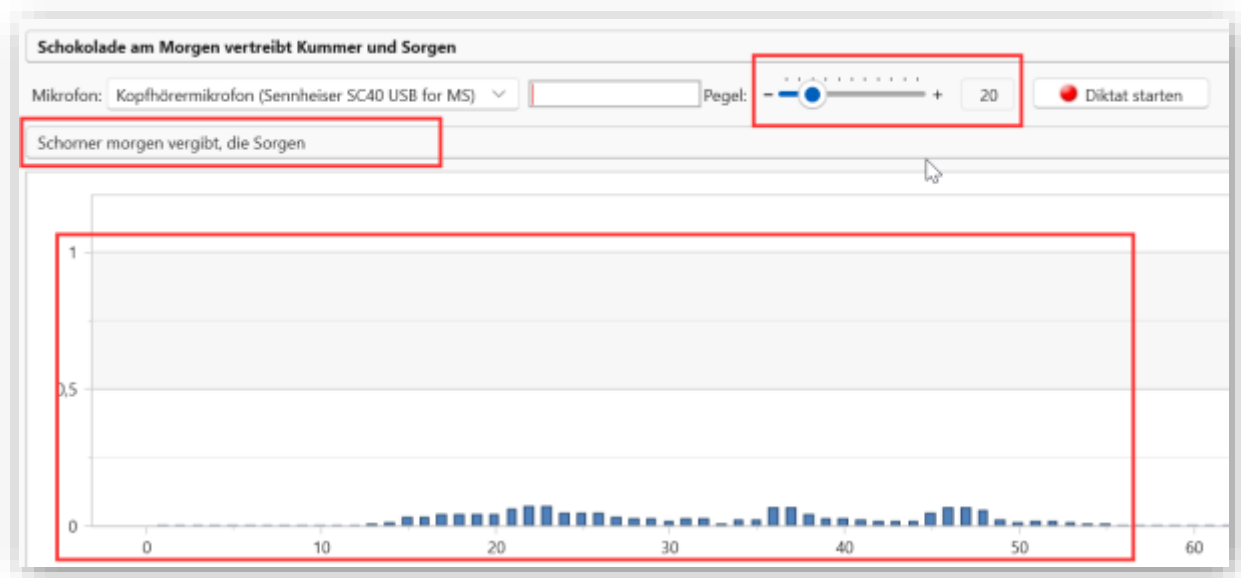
Schokolade am Morgen vertreibt Kummer und Sorgen

Mikrofon: Kopfhörermikrofon (Sennheiser SC40 USB for MS)

Pegel: – + 20

Diktat starten

Schorner morgen vergibt, die Sorgen

1

0,5

0

0 10 20 30 40 50 60